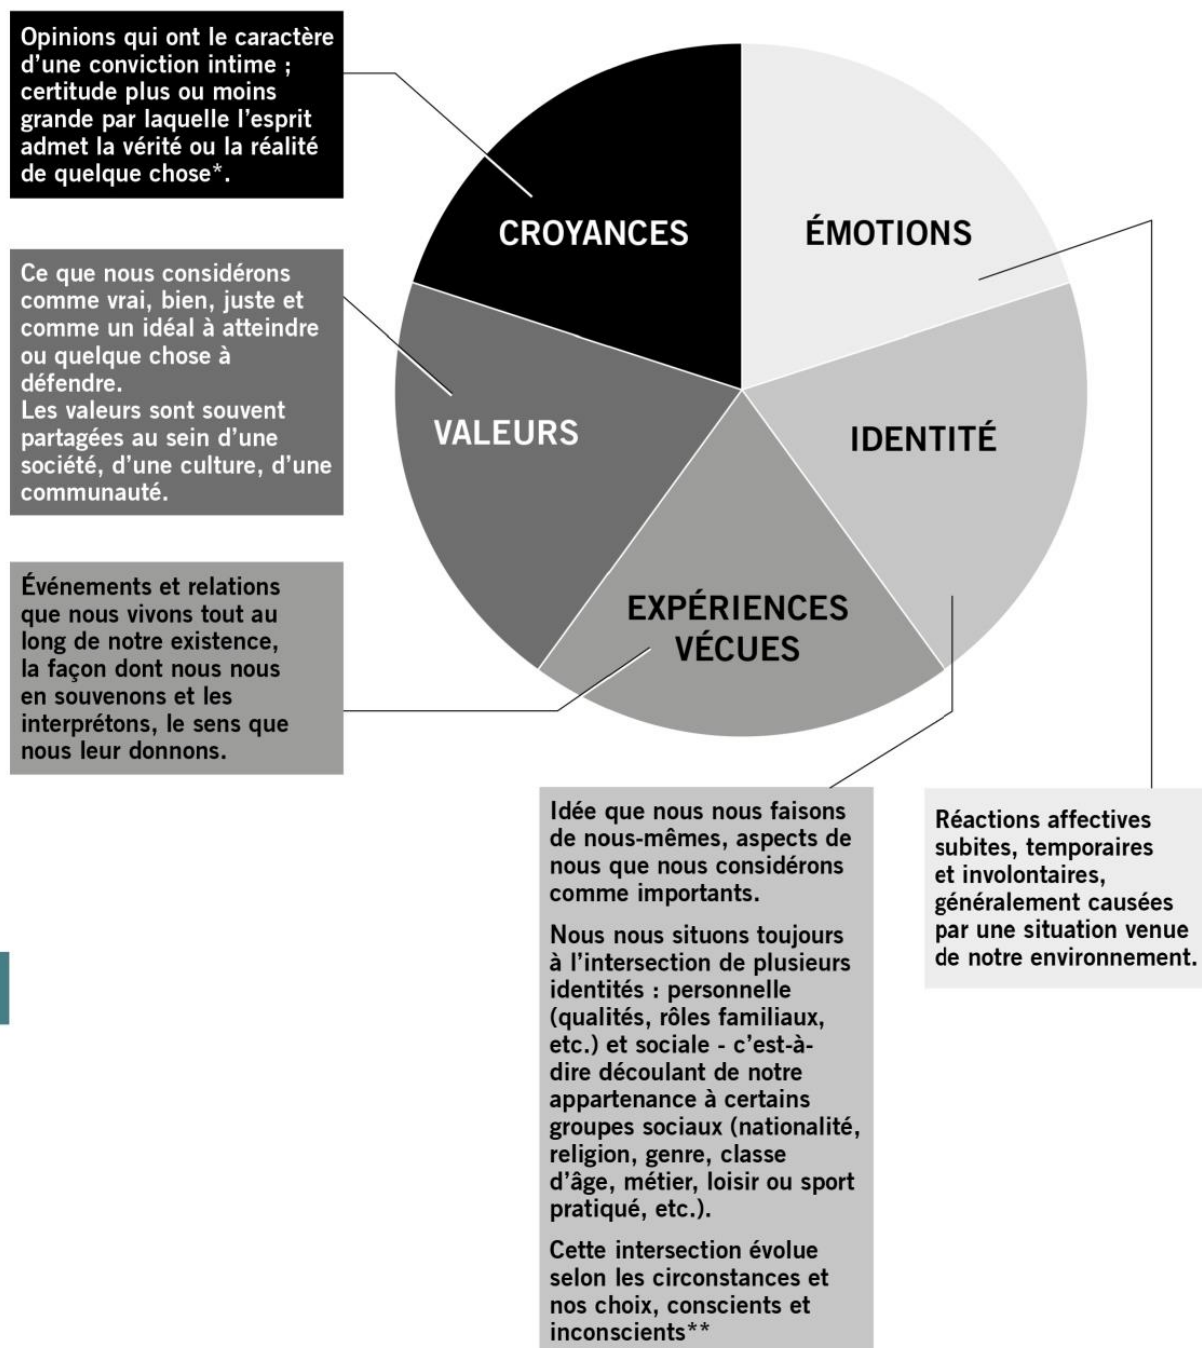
Opinions qui ont le caractère d'une conviction intime ; certitude plus ou moins grande par laquelle l'esprit admet la vérité ou la réalité de quelque chose*.

CROYANCES

ÉMOTIONS

Ce que nous considérons comme vrai, bien, juste et comme un idéal à atteindre ou quelque chose à défendre.
Les valeurs sont souvent partagées au sein d'une société, d'une culture, d'une communauté.

VALEURS

IDENTITÉ

Événements et relations que nous vivons tout au long de notre existence, la façon dont nous nous en souvenons et les interprétons, le sens que nous leur donnons.

EXPÉRIENCES VÉCUES

Idée que nous nous faisons de nous-mêmes, aspects de nous que nous considérons comme importants.

Nous nous situons toujours à l'intersection de plusieurs identités : personnelle (qualités, rôles familiaux, etc.) et sociale - c'est-à-dire découlant de notre appartenance à certains groupes sociaux (nationalité, religion, genre, classe d'âge, métier, loisir ou sport pratiqué, etc.).

Cette intersection évolue selon les circonstances et nos choix, conscients et inconscients**

Réactions affectives subites, temporaires et involontaires, généralement causées par une situation venue de notre environnement.